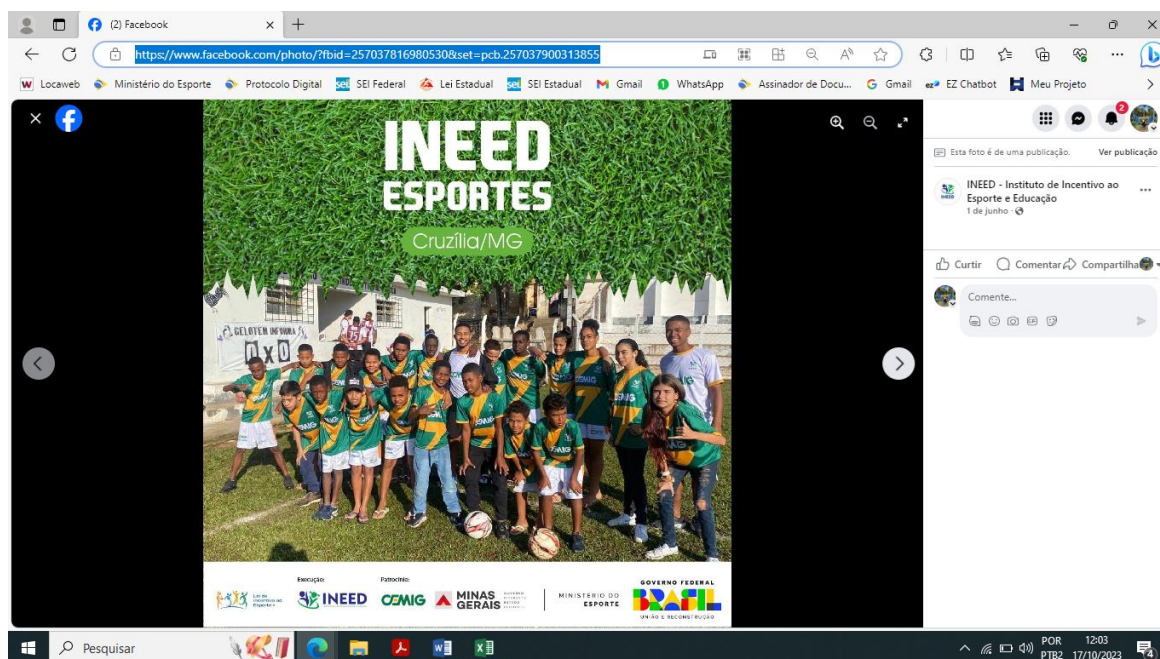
(2) Facebook

https://www.facebook.com/photo/?fbid=257037816980530&set=pcb.257037900313855

Locaweb  Ministério do Esporte  Protocolo Digital  SEI Federal  Lei Estadual  SEI Estadual  Gmail  WhatsApp  Assinador de Docu...  Gmail  EZ Chatbot  Meu Projeto

INEED
ESPORTES
Cruzília/MG

GELOTEM INFORMA
0X0

Execução:
Patrocínio:
INEED  CEMIG  MINAS GERAIS  MINISTÉRIO DO ESPORTE  GOVERNO FEDERAL  BRASIL  UNIÃO E RECONSTRUÇÃO

Esta foto é de uma publicação.  Ver publicação

INEED - Instituto de Incentivo ao Esporte e Educação
1 de junho ·

Curtir  Comentar  Compartilhar

Comente...

Pesquisar

POR PTB2  12:03 17/10/2023